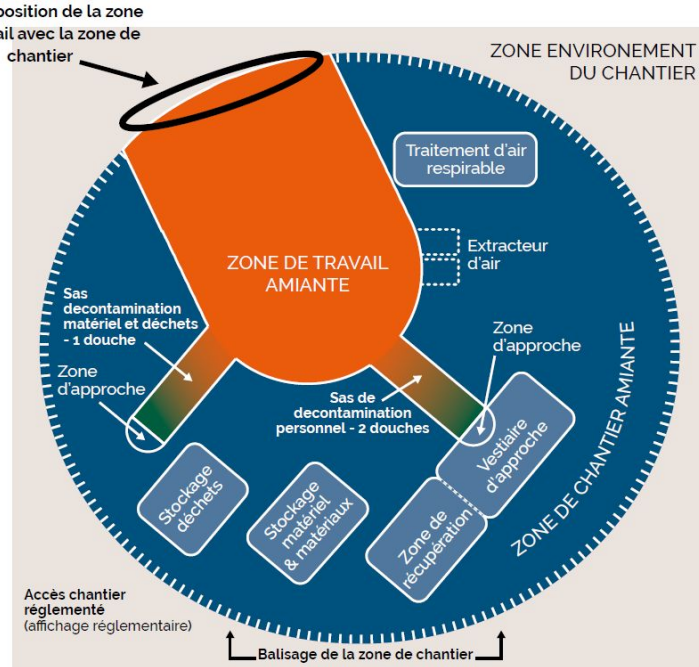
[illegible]position de la zone
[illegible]ail avec la zone de
chantier

ZONE ENVIRONEMENT
DU CHANTIER

Traitement d'air
respirable

Extracteur
d'air

ZONE DE TRAVAIL
AMIANTE

Sas
decontamination
matériel et déchets
- 1 douche

Zone
d'approche

Zone
d'approche

Sas de
decontamination
personnel - 2 douches

Vestiaire
d'approche

ZONE DE CHANTIER AMIANTE

Stockage
déchets

Stockage
matériel
& matériaux

Zone de
récupération

Accès chantier
réglementé
(affichage réglementaire)

Balisage de la zone de chantier